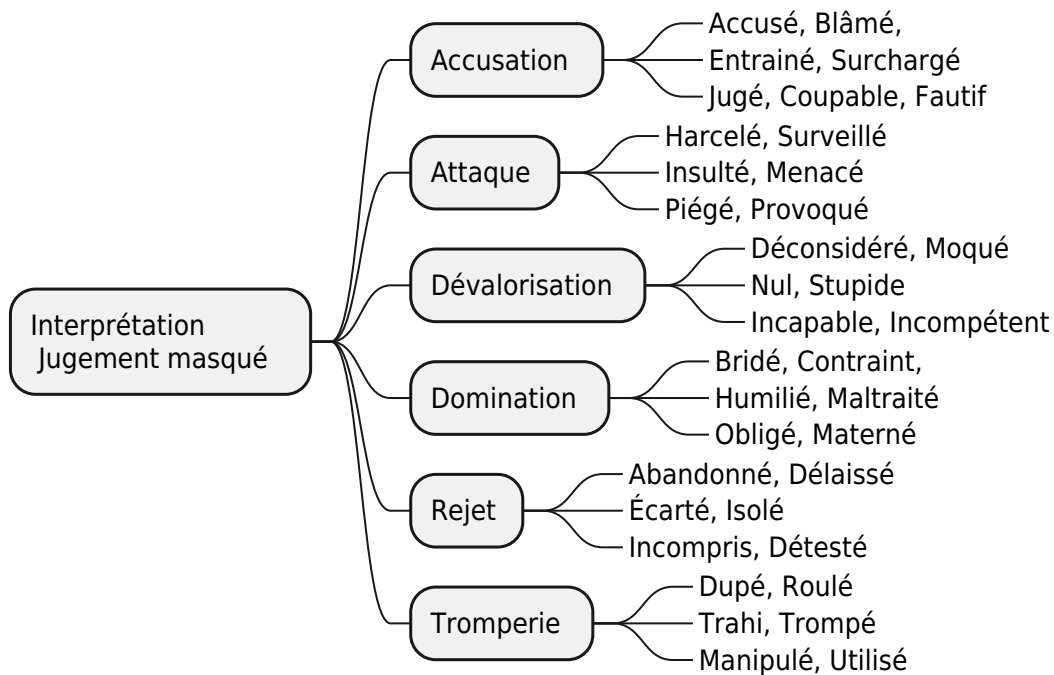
Interprétation
Jugement masqué

Accusation
Accusé, Blâmé,
Entrainé, Surchargé
Jugé, Coupable, Fautif

Attaque
Harcelé, Surveillé
Insulté, Menacé
Piégé, Provoqué

Dévalorisation
Déconsidéré, Moqué
Nul, Stupide
Incapable, Incompétent

Domination
Bridé, Contraint,
Humilié, Maltraité
Obligé, Materné

Rejet
Abandonné, Délaissé
Écarté, Isolé
Incompris, Détesté

Tromperie
Dupé, Roulé
Trahi, Trompé
Manipulé, Utilisé